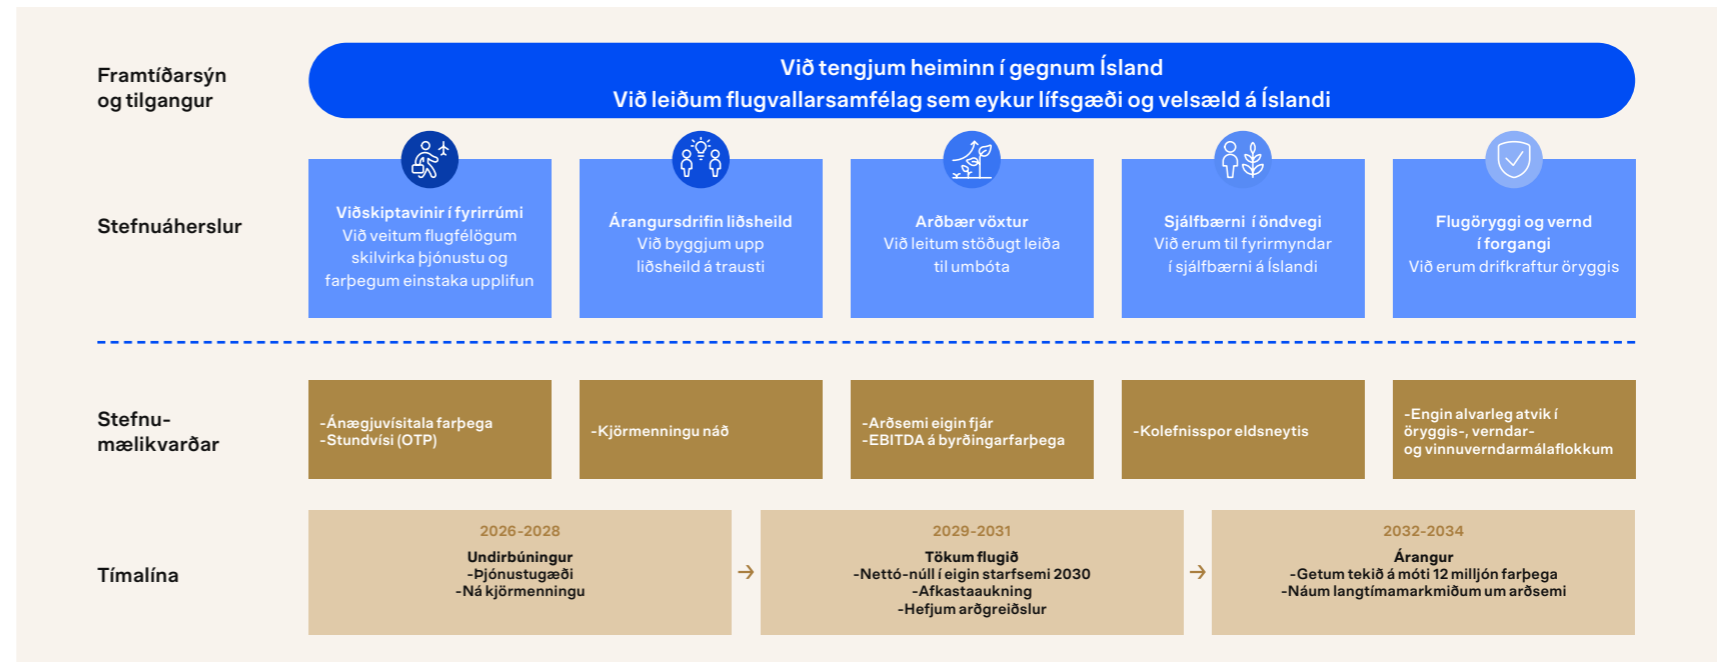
Framtíðarsýn og tilgangur

Við tengjum heiminn í gegnum Ísland
Við leiðum flugvallarsamfélag sem eykur lífsgæði og velsæld á Íslandi

Stefnuáherslur

Viðskiptavinir í fyrirrúmi
Við veitum flugfélögum skilvirka þjónustu og farþegum einstaka upplifun

Árangursdrifin liðsheild
Við byggjum upp liðsheild á trausti

Arðbær vöxtur
Við leitum stöðugt leiða til umbóta

Sjálfbærni í öndvegi
Við erum til fyrirmyndar í sjálfbærni á Íslandi

Flugöryggi og vernd í forgangi
Við erum drifkraftur öryggis

Stefnu-mælikvarðar

-Ánægjuvísitala farþega
-Stundvísi (OTP)

-Kjörmenningu náð

-Arðsemi eigin fjár
-EBITDA á byrðingarfarþega

-Kolefnisspor eldsneytis

-Engin alvarleg atvik í öryggis-, verndar- og vinnuverndarmálaflokkum

Tímalína

2026-2028
Undirbúningur
-Þjónustugæði
-Ná kjörmenningu

→

2029-2031
Tökum flugið
-Nettó-núll í eigin starfsemi 2030
-Afkastaaukning
-Hefjum arðgreiðslur

→

2032-2034
Árangur
-Getum tekið á móti 12 milljón farþega
-Náum langtímamarkmiðum um arðsemi